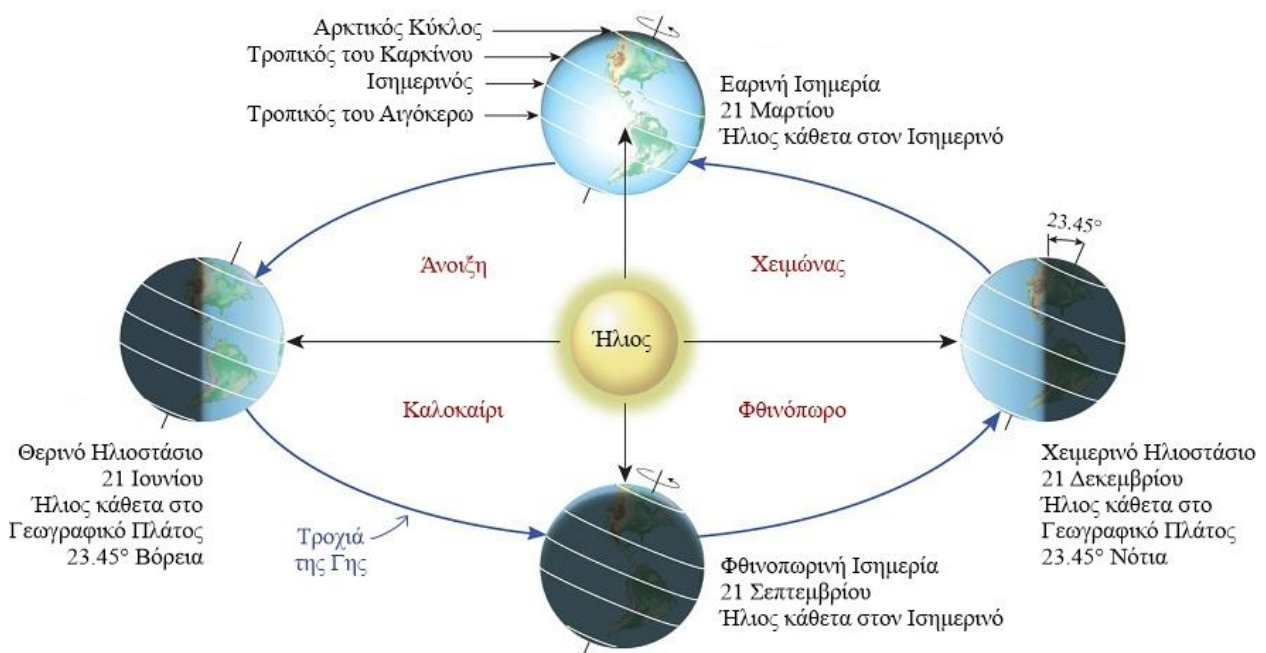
Αρκτικός Κύκλος
Τροπικός του Καρκίνου
Ισημερινός
Τροπικός του Αιγόκερω

Εαρινή Ισημερία
21 Μαρτίου
Ήλιος κάθετα στον Ισημερινό

23.45°

Άνοιξη

Χειμώνας

Ήλιος

Καλοκαίρι

Φθινόπωρο

Θερινό Ηλιοστάσιο
21 Ιουνίου
Ήλιος κάθετα στο
Γεωγραφικό Πλάτος
23.45° Βόρεια

Τροχιά
της Γης

Χειμερινό Ηλιοστάσιο
21 Δεκεμβρίου
Ήλιος κάθετα στο
Γεωγραφικό Πλάτος
23.45° Νότια

Φθινοπωρινή Ισημερία
21 Σεπτεμβρίου
Ήλιος κάθετα στον Ισημερινό